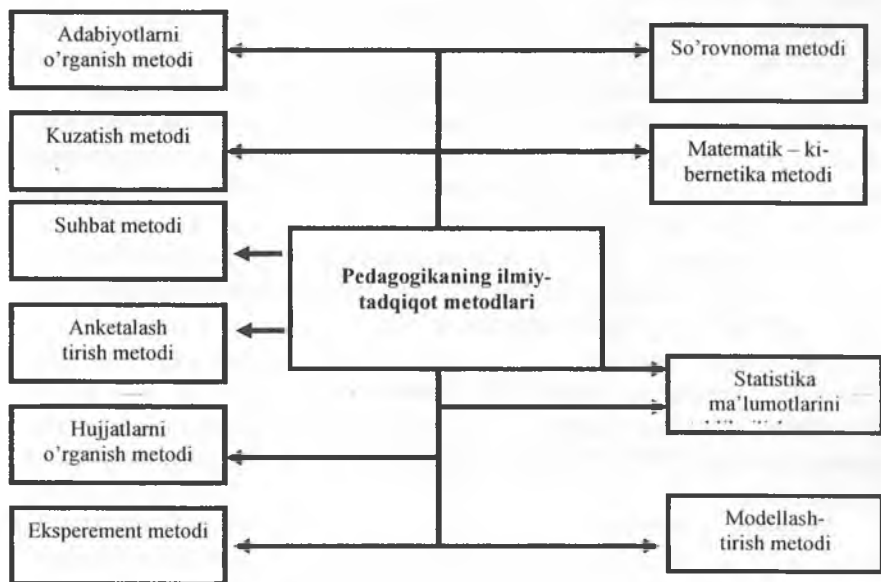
Adabiyotlarni o'rganish metodi

Kuzatish metodi

Suhbat metodi

Anketalash tirish metodi

Hujjatlarni o'rganish metodi

Eksperement metodi

Pedagogikaning ilmiy-tadqiqot metodlari

So'rovnoma metodi

Matematik – kibernetika metodi

Statistika ma'lumotlarini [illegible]

Modellashtirish metodi